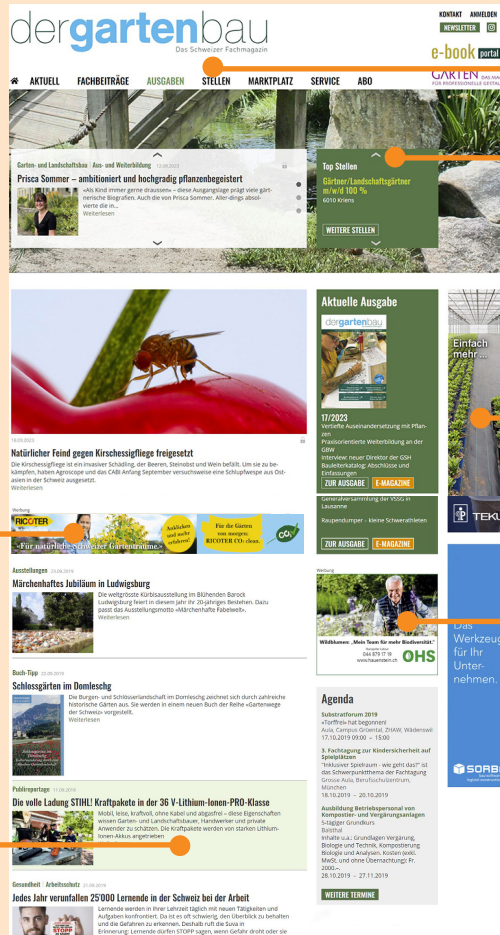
dergartenbau
Das Schweizer Fachmagazin

KONTAKT ANMELDEN
NEWSLETTER
e-book portal
GARTEN DAS MAGAZIN FÜR PROFESSIONELLE GESTALTUNG

AKTUELL FACHBEITRÄGE AUSGABEN STELLEN MARKTPLATZ SERVICE ABO

Garten- und Landschaftsbau | Aus- und Weiterbildung 12.09.2023
Prisca Sommer – ambitioniert und hochgradig pflanzenbegeistert
«Als Kind immer gerne draussen» – diese Ausgangslage prägt viele gartnerische Biografien. Auch die von Prisca Sommer. Aller-dings absol-vierte die in...
Weiterlesen

Top Stellen
Gärtner/Landschaftsgärtner m/w/d 100 %
6010 Kriens
WEITERE STELLEN

18.09.2023
Natürlicher Feind gegen Kirschessigfliege freigesetzt
Die Kirschessigfliege ist ein invasiver Schädling, die Beeren, Steinobst und Wein befällt. Um sie zu bekämpfen, haben Agroscope und das CABI Anfang September versuchsweise eine Schlupfwespe aus Ostasien in der Schweiz ausgesetzt.
Weiterlesen

Werbung
RICOTER
«Für natürliche Schweizer Gartenträume.»
Anklicken und mehr erfahren!
Für die Gärten von morgen: RICOTER CO₂-clean.

Ausstellungen 23.08.2019
Märchenhaftes Jubiläum in Ludwigsburg
Die weltgrösste Kürbisausstellung im Blühenden Barock Ludwigsburg feiert in diesem Jahr ihr 20-jähriges Bestehen. Dazu passt das Ausstellungsmotto «Märchenhafte Fabelwelt».
Weiterlesen

Buch-Tipp 23.08.2019
Schlossgärten im Domleschg
Die Burgen- und Schlösserlandschaft im Domleschg zeichnet sich durch zahlreiche historische Gärten aus. Sie werden in einem neuen Buch der Reihe «Gartenwege der Schweiz» vorgestellt.
Weiterlesen

Publireportage 11.06.2019
Die volle Ladung STIHL! Kraftpakete in der 36 V-Lithium-Ionen-PRO-Klasse
Mobil, leise, kraftvoll, ohne Kabel und abgasfrei – diese Eigenschaften wissen Garten- und Landschaftsbauer, Handwerker und private Anwender zu schätzen. Die Kraftpakete werden von starken Lithium-Ionen-Akkus angetrieben.

Gesundheit | Arbeitsschutz 21.08.2019
Jedes Jahr verunfallen 25'000 Lernende in der Schweiz bei der Arbeit
Lernende werden in ihrer Lehrzeit täglich mit neuen Tätigkeiten und Aufgaben konfrontiert. Da ist es oft schwierig, den Überblick zu behalten und die Gefahren zu erkennen. Deshalb ruft die Suva in Erinnerung: Lernende dürfen STOPP sagen, wenn Gefahr droht oder sie

Aktuelle Ausgabe
dergartenbau
17/2023
Vertiefte Auseinandersetzung mit Pflanzen
Praxisorientierte Weiterbildung an der GBW
Interview: neuer Direktor der GSH
Bauleiterkatalog: Abschlüsse und Einfassungen
ZUR AUSGABE E-MAGAZINE
Generalversammlung der VSSG in Lausanne
Raupendumper - kleine Schwerathleten
ZUR AUSGABE E-MAGAZINE

Werbung
Wildhaber: „Mein Team für mehr Biodiversität."
044 879 17 19
www.hauenstein.ch
OHS

Agenda
Substratforum 2019
«Torffrei» hat begonnen!
Aula, Campus Grüental, ZHAW, Wädenswil
17.10.2019 09:00 – 15:00
3. Fachtagung zur Kindersicherheit auf Spielplätzen
"Inklusiver Spielraum - wie geht das?" ist das Schwerpunktthema der Fachtagung
Grosse Aula, Berufsschulzentrum, München
18.10.2019 – 20.10.2019
Ausbildung Betriebspersonal von Kompostier- und Vergärungsanlagen
5-tägiger Grundkurs
Balsthal
Inhalte u.a.: Grundlagen Vergärung, Biologie und Technik, Kompostierung Biologie und Analysen. Kosten (exkl. MwSt. und ohne Übernachtung): Fr. 2000.–
28.10.2019 – 27.11.2019
WEITERE TERMINE

Einfach mehr ...
TEKU
Das Werkzeug für Ihr Unter-nehmen.
SORBA